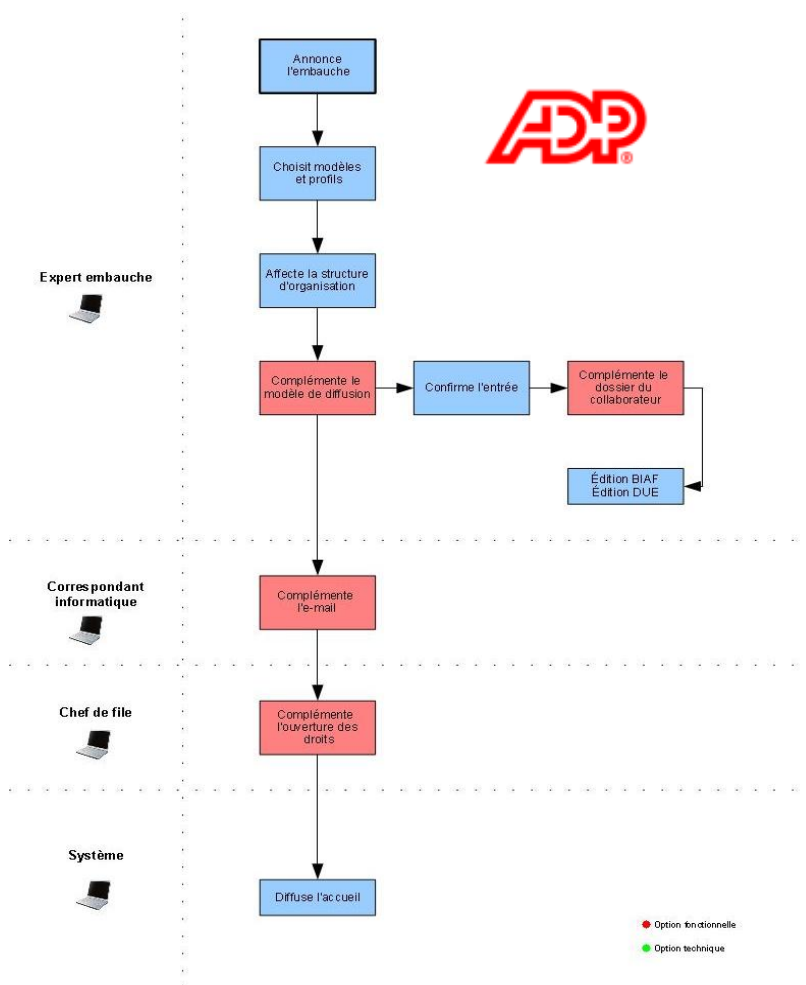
Annonce l'embauche

ADP®

Choisit modèles et profils

Expert embauche

Affecte la structure d'organisation

Complémente le modèle de diffusion

Confirme l'entrée

Complémente le dossier du collaborateur

Édition BIAF
Édition DUE

Correspondant informatique

Complémente l'e-mail

Chef de file

Complémente l'ouverture des droits

Système

Diffuse l'accueil

Option fonctionnelle

Option technique